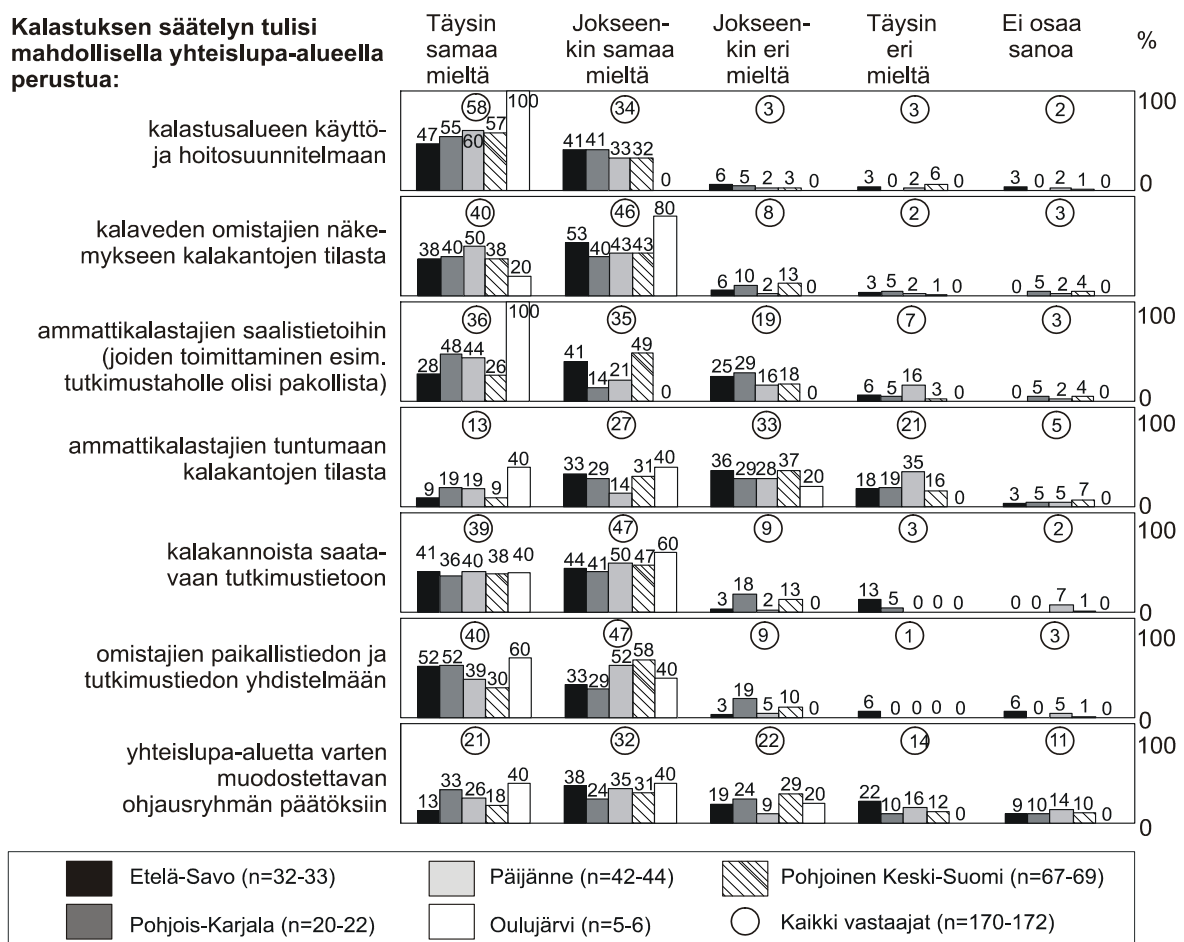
Kalastuksen säätelyn tulisi mahdollisella yhteislupa-alueella perustua:

Täysin samaa mieltä | Jokseenkin samaa mieltä | Jokseenkin eri mieltä | Täysin eri mieltä | Ei osaa sanoa | %

kalastusalueen käyttö- ja hoitosuunnitelmaan
58 | 47 55 60 57 100
34 | 41 41 33 32 0
3 | 6 5 2 3 0
3 | 3 0 2 6 0
2 | 3 0 2 1 0
100 0

kalaveden omistajien näkemykseen kalakantojen tilasta
40 | 38 40 50 38 20
46 | 53 40 43 43 80
8 | 6 10 2 13 0
2 | 3 5 2 1 0
3 | 0 5 2 4 0

ammattikalastajien saalistietoihin (joiden toimittaminen esim. tutkimustaholle olisi pakollista)
36 | 28 48 44 26 100
35 | 41 14 21 49 0
19 | 25 29 16 18 0
7 | 6 5 16 3 0
3 | 0 5 2 4 0
100 0

ammattikalastajien tuntumaan kalakantojen tilasta
13 | 9 19 19 9 40
27 | 33 29 14 31 40
33 | 36 29 28 37 20
21 | 18 19 35 16 0
5 | 3 5 5 7 0
100 0

kalakannoista saatavaan tutkimustietoon
39 | 41 36 40 38 40
47 | 44 41 50 47 60
9 | 3 18 2 13 0
3 | 13 5 0 0 0
2 | 0 0 7 1 0
100 0

omistajien paikallistiedon ja tutkimustiedon yhdistelmään
40 | 52 52 39 30 60
47 | 33 29 52 58 40
9 | 3 19 5 10 0
1 | 6 0 0 0 0
3 | 6 0 5 1 0
100 0

yhteislupa-aluetta varten muodostettavan ohjausryhmän päätöksiin
21 | 13 33 26 18 40
32 | 38 24 35 31 40
22 | 19 24 9 29 20
14 | 22 10 16 12 0
11 | 9 10 14 10 0
100 0

Etelä-Savo (n=32-33)
Päijänne (n=42-44)
Pohjoinen Keski-Suomi (n=67-69)
Pohjois-Karjala (n=20-22)
Oulujärvi (n=5-6)
Kaikki vastaajat (n=170-172)